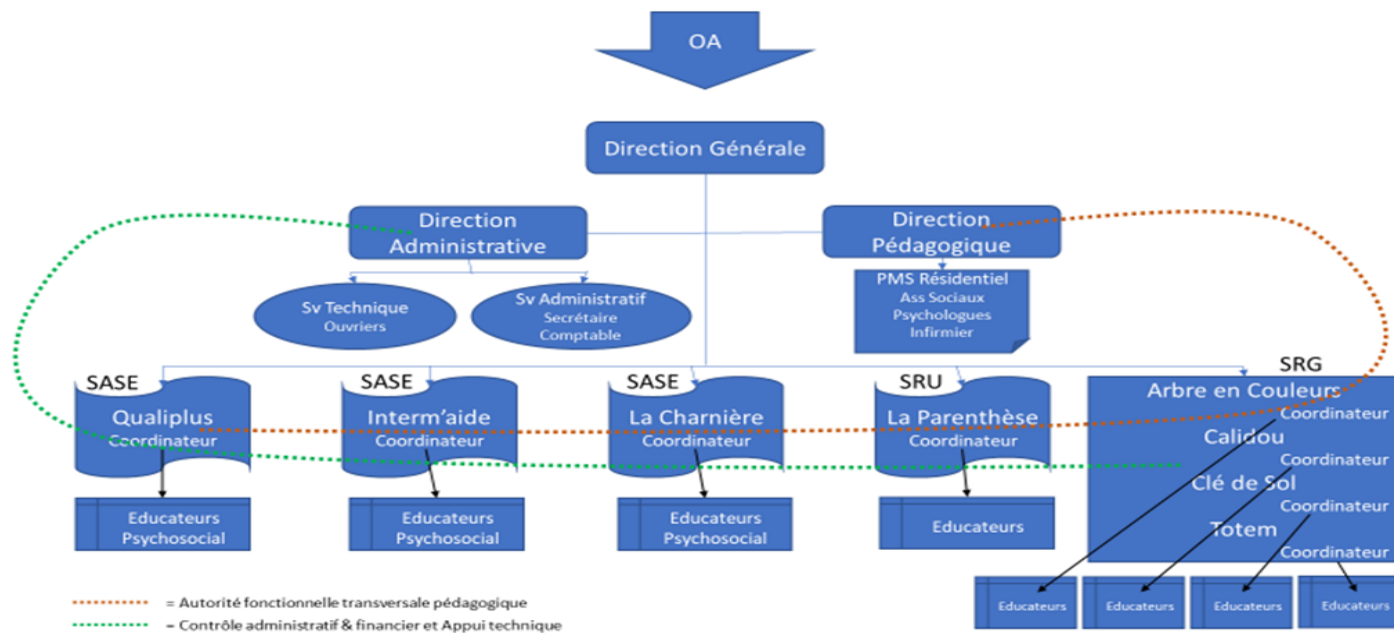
OA

Direction Générale

Direction Administrative

Direction Pédagogique

Sv Technique
Ouvriers

Sv Administratif
Secrétaire
Comptable

PMS Résidentiel
Ass Sociaux
Psychologues
Infirmier

SASE
Qualiplus
Coordinateur

SASE
Interm'aide
Coordinateur

SASE
La Charnière
Coordinateur

SRU
La Parenthèse
Coordinateur

SRG
Arbre en Couleurs
Coordinateur
Calidou
Coordinateur
Clé de Sol
Coordinateur
Totem
Coordinateur

Educateurs
Psychosocial

Educateurs
Psychosocial

Educateurs
Psychosocial

Educateurs

Educateurs

Educateurs

Educateurs

Educateurs

= Autorité fonctionnelle transversale pédagogique
= Contrôle administratif & financier et Appui technique